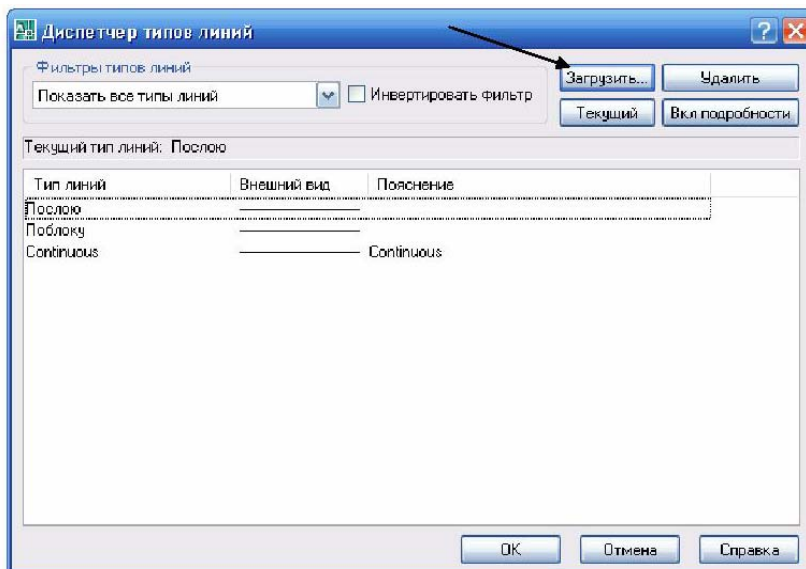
Диспетчер типов линий

Фильтры типов линий
Показать все типы линий
Инвертировать фильтр

Загрузить...
Удалить
Текущий
Вкл подробности

Текущий тип линий: Послою

| Тип линий | Внешний вид | Пояснение |
|---|---|---|
| Послою | | |
| Поблоку | | |
| Continuous | | Continuous |

OK
Отмена
Справка